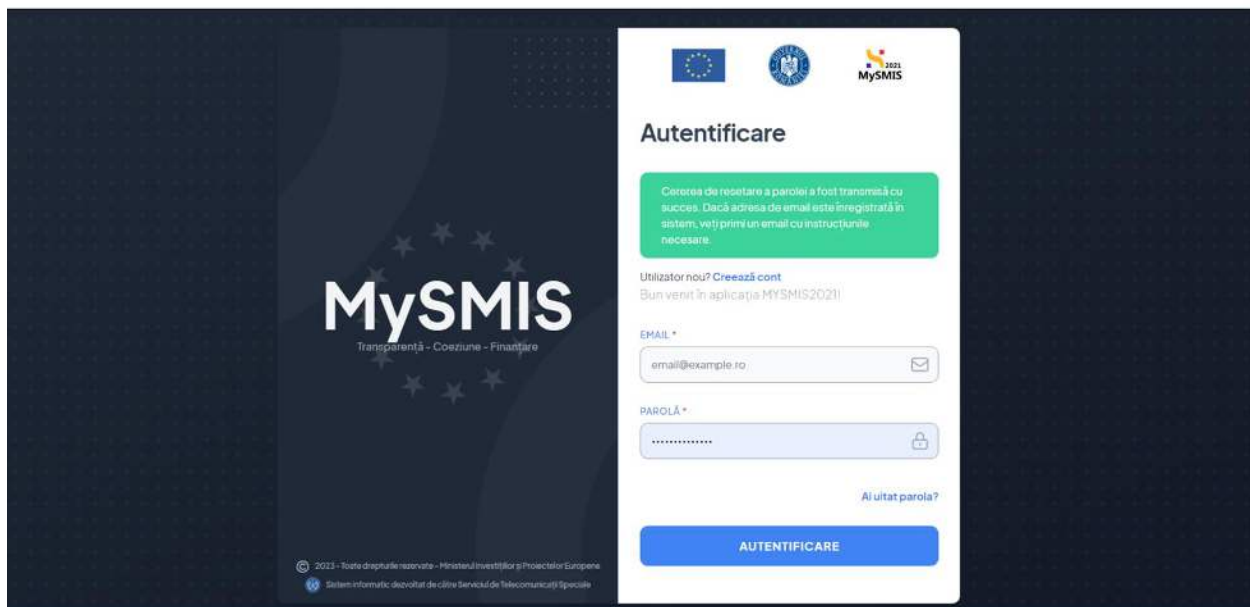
MySMIS

Transparență - Coeziune - Finanțare

© 2023 - Toate drepturile rezervate - Ministerul Investițiilor și Proiectelor Europene

Sistem informatic dezvoltat de către Serviciul de Telecomunicații Speciale

2021 MySMIS

Autentificare

Cererea de resetare a parolei a fost transmisă cu succes. Dacă adresa de email este înregistrată în sistem, veți primi un email cu instrucțiunile necesare.

Utilizator nou? Creează cont

Bun venit în aplicația MYSMIS2021!

EMAIL *

email@example.ro

PAROLĂ *

••••••••••••••

Ai uitat parola?

AUTENTIFICARE